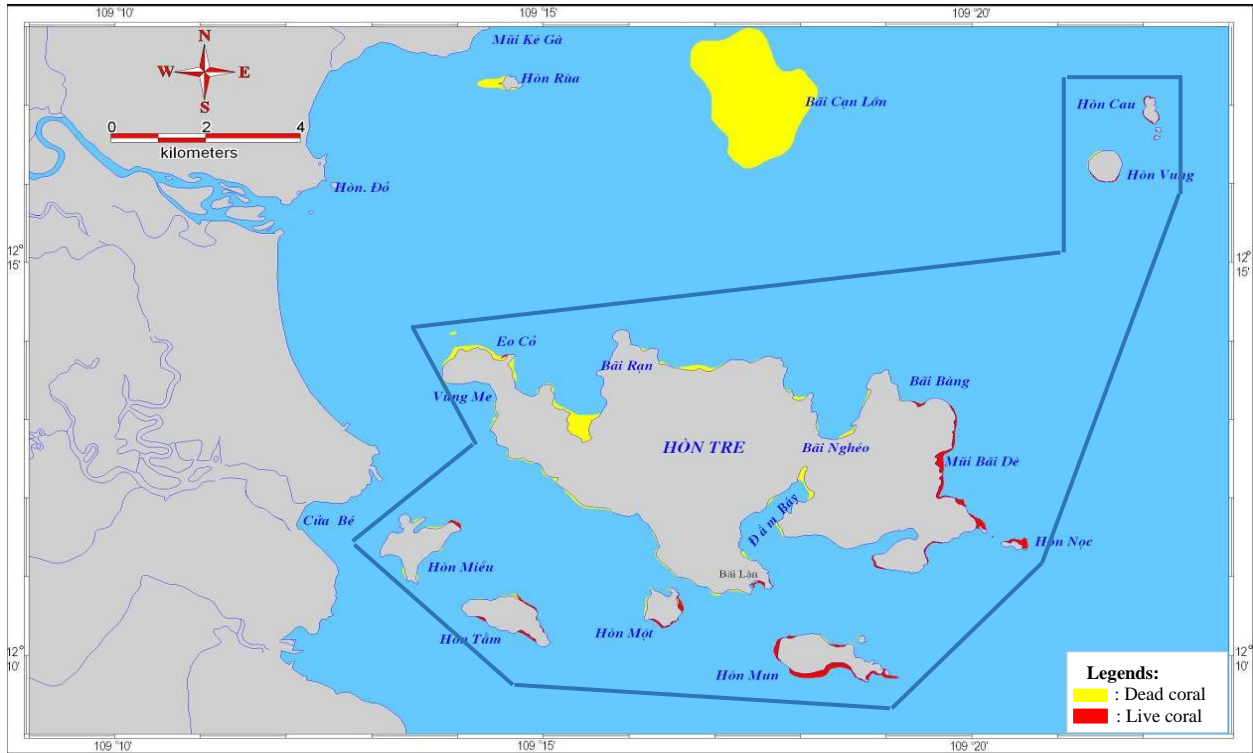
109 °10'
109 °15'
109 °20'

N
W
E
S
0
2
4
kilometers

Mũi Kê Gà
Hòn Rùa
Bãi Cạn Lớn
Hòn Cau
Hòn Vung
Hòn. Đỏ

12°
15'
12°
15'

Eo Cỏ
Bãi Rạn
Vũng Me
Bãi Bàng
HÒN TRE
Bãi Nghéo
Mũi Bãi Dê
Đầm Bấy
Cửa Bé
Hòn Nọc
Hòn Miễu
Bãi Lận
Hòn Tằm
Hòn Một
Hòn Mun

12°
10'
12°
10'

Legends:
: Dead coral
: Live coral

109 °10'
109 °15'
109 °20'